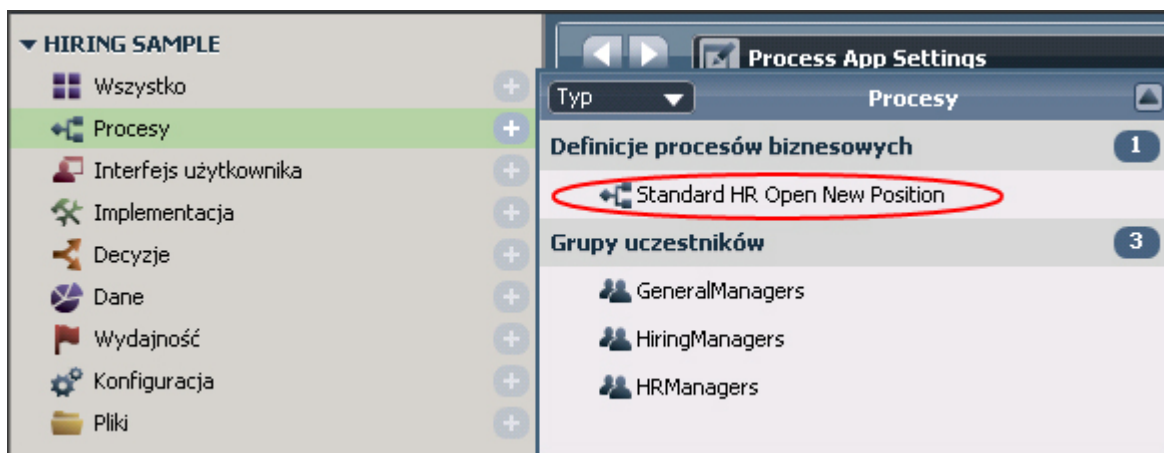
▼ HIRING SAMPLE
Wszystko
Procesy
Interfejs użytkownika
Implementacja
Decyzje
Dane
Wydajność
Konfiguracja
Pliki

Process App Settings
Typ
Procesy
Definicje procesów biznesowych 1
Standard HR Open New Position
Grupy uczestników 3
GeneralManagers
HiringManagers
HRManagers